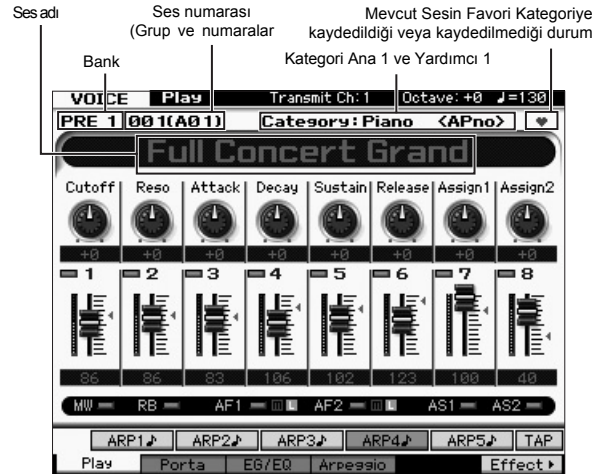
Ses adı

Ses numarası (Grup ve numaralar

Mevcut Sesin Favori Kategoriye kaydedildiği veya kaydedilmediği durum

Bank

Kategori Ana 1 ve Yardımcı 1

VOICE Play Transmit Ch:1 Octave:+0 ♩=130

PRE 1 001(A01) Category: Piano <APno> ♥

Full Concert Grand

| Cutoff | Reso | Attack | Decay | Sustain | Release | Assign1 | Assign2 |
|---|---|---|---|---|---|---|---|
| +0 | +0 | +0 | +0 | +0 | +0 | +0 | +0 |
| 1 | 2 | 3 | 4 | 5 | 6 | 7 | 8 |
| 86 | 86 | 83 | 106 | 102 | 123 | 100 | 40 |

MW RB AF1 AF2 AS1 AS2

ARP1♪ ARP2♪ ARP3♪ ARP4♪ ARP5♪ TAP

Play Porta EG/EQ Arpeggio Effect▸